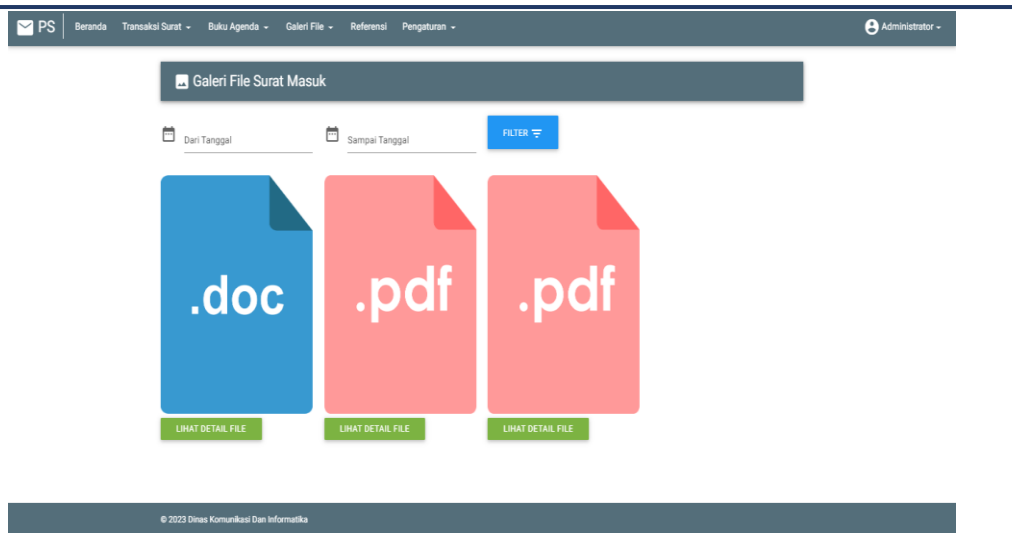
PS Beranda Transaksi Surat Buku Agenda Galeri File Referensi Pengaturan Administrator

Galeri File Surat Masuk

Dari Tanggal

Sampai Tanggal

FILTER

.doc

.pdf

.pdf

LIHAT DETAIL FILE

LIHAT DETAIL FILE

LIHAT DETAIL FILE

© 2023 Dinas Komunikasi Dan Informatika